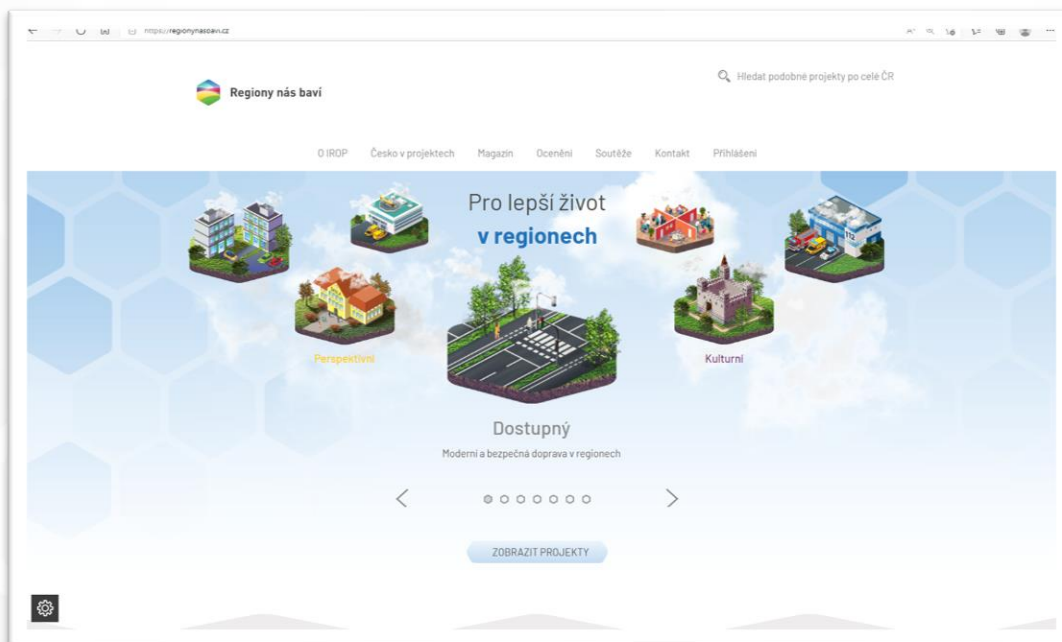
https://regionynasbavi.cz

Regiony nás baví

Hledat podobné projekty po celé ČR

O IROP Česko v projektech Magazín Ocenění Soutěže Kontakt Přihlášení

Pro lepší život
v regionech

Perspektivní

Kulturní

Dostupný

Moderní a bezpečná doprava v regionech

ZOBRAZIT PROJEKTY